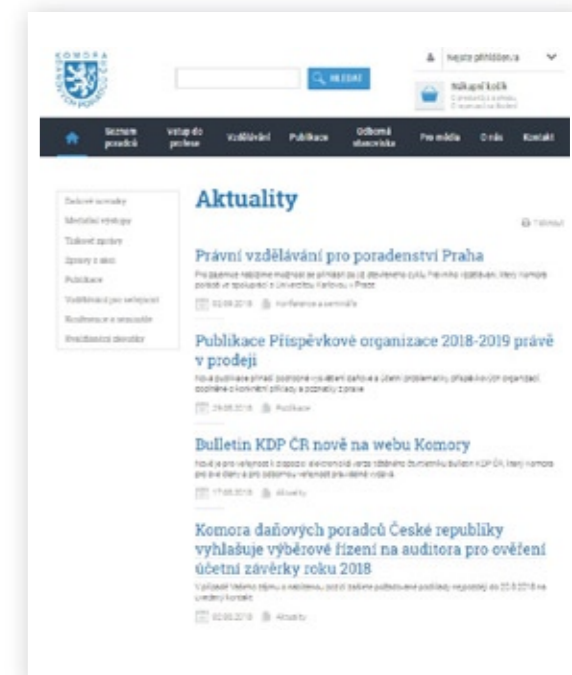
KOMORA DAŇOVÝCH PORADCŮ ČR

HLEDAT

Nejste přihlášen/a

Nákupní košík
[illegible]

Seznam poradců | Vstup do profese | Vzdělávání | Publikace | Odborná stanoviska | Pro média | O nás | Kontakt

Daňové novinky
Metodické výstupy
Tiskové zprávy
Zprávy z akcí
Publikace
Vzdělávání pro veřejnost
Rozhovory a rozcestník
Hodnocení a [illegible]

Aktuality

Tisknout

Právní vzdělávání pro poradenství Praha
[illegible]
02.08.2018 Konference a semináře

Publikace Příspěvkové organizace 2018-2019 právě v prodeji
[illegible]
29.08.2018 Publikace

Bulletin KDP ČR nově na webu Komory
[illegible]
17.08.2018 Aktuality

Komora daňových poradců České republiky vyhlašuje výběrové řízení na auditora pro ověření účetní závěrky roku 2018
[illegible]
02.08.2018 Aktuality